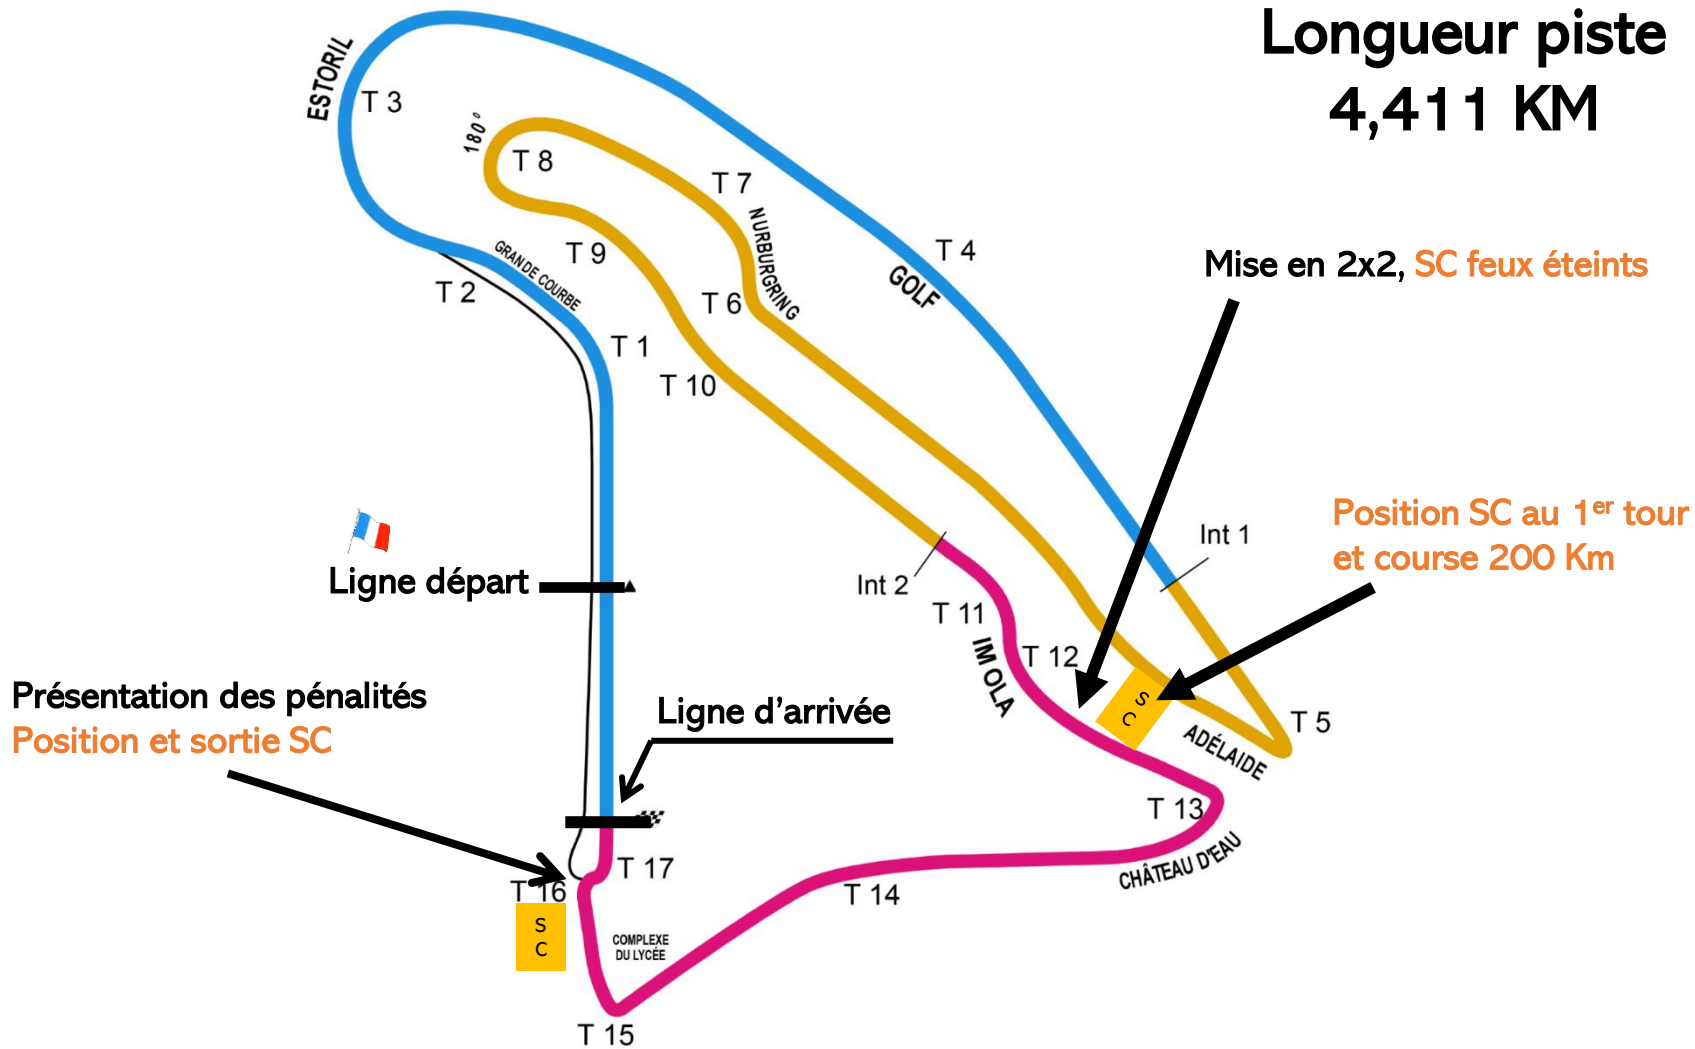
Longueur piste
4,411 KM

ESTORIL
T 3
180°
T 8
T 7
NURBURGRING
T 4
GOLF
GRANDE COURBE
T 9
T 2
T 6
T 1
T 10

Mise en 2x2, SC feux éteints

Int 1
Position SC au 1$^{er}$ tour et course 200 Km

Ligne départ
Int 2
T 11
IMOLA
T 12
S C
T 5
ADÉLAIDE

Présentation des pénalités
Position et sortie SC

Ligne d'arrivée

T 13
CHÂTEAU D'EAU
T 17
T 16
S C
T 14
COMPLEXE DU LYCÉE
T 15